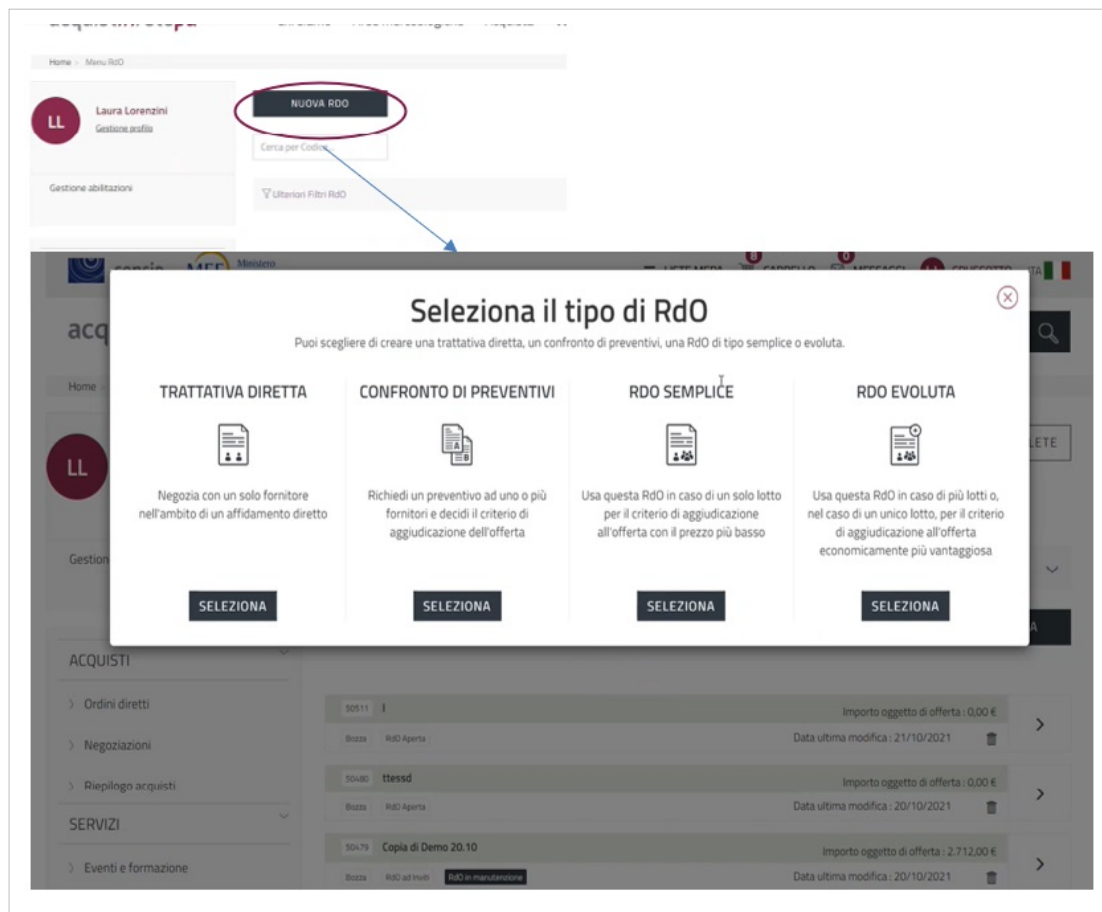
Home > Menu RdO

LL
Laura Lorenzini
Gestione profilo

NUOVA RDO

Cerca per Codice

Gestione abilitazioni

Ulteriori Filtri RdO

Seleziona il tipo di RdO

Puoi scegliere di creare una trattativa diretta, un confronto di preventivi, una RdO di tipo semplice o evoluta.

TRATTATIVA DIRETTA

Negozia con un solo fornitore nell'ambito di un affidamento diretto

SELEZIONA

CONFRONTO DI PREVENTIVI

Richiedi un preventivo ad uno o più fornitori e decidi il criterio di aggiudicazione dell'offerta

SELEZIONA

RDO SEMPLICE

Usa questa RdO in caso di un solo lotto per il criterio di aggiudicazione all'offerta con il prezzo più basso

SELEZIONA

RDO EVOLUTA

Usa questa RdO in caso di più lotti o, nel caso di un unico lotto, per il criterio di aggiudicazione all'offerta economicamente più vantaggiosa

SELEZIONA

acq

Home

LL

Gestion

ACQUISTI
Ordini diretti
Negoziazioni
Riepilogo acquisti

SERVIZI
Eventi e formazione

50511 I
Importo oggetto di offerta : 0,00 €
Bozza RdO Aperta
Data ultima modifica : 21/10/2021

50480 ttessd
Importo oggetto di offerta : 0,00 €
Bozza RdO Aperta
Data ultima modifica : 20/10/2021

50479 Copia di Demo 20.10
Importo oggetto di offerta : 2.712,00 €
Bozza RdO ad Inviti RdO in manutenzione
Data ultima modifica : 20/10/2021